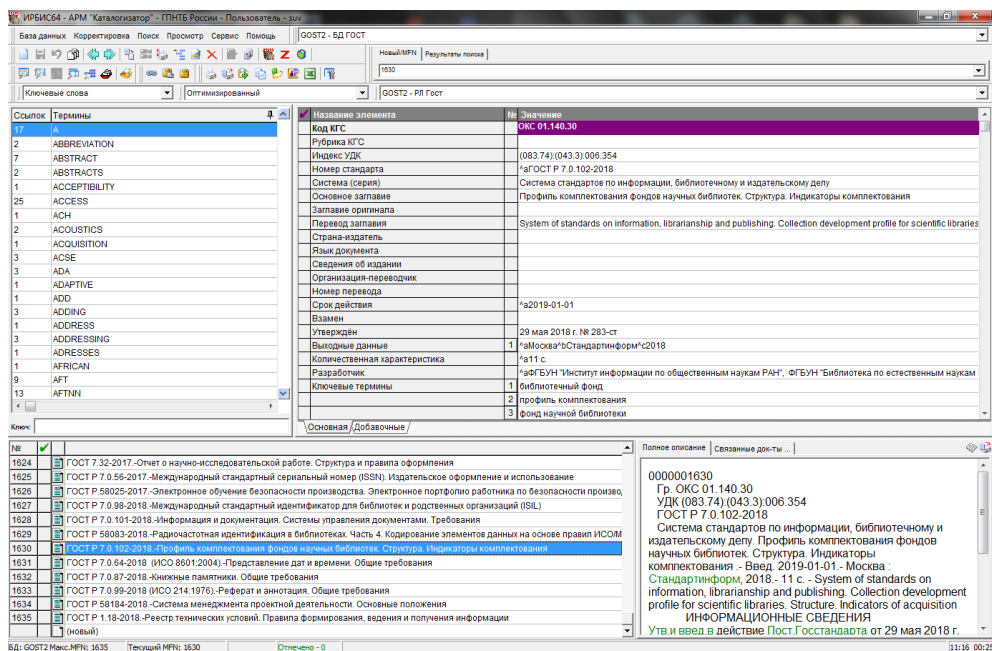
ИРБИС64 - АРМ "Каталогизатор" - ГПНТБ России - Пользователь - suv

База данных Корректировка Поиск Просмотр Сервис Помощь

GOST2 - БД ГОСТ

Новый/MFN Результаты поиска

1630

Ключевые слова | Оптимизированный | GOST2 - РЛ Гост

| Ссылок | Термины |
|---|---|
| 17 | A |
| 2 | ABBREVIATION |
| 7 | ABSTRACT |
| 2 | ABSTRACTS |
| 1 | ACCEPTIBILITY |
| 25 | ACCESS |
| 1 | ACH |
| 2 | ACOUSTICS |
| 1 | ACQUISITION |
| 3 | ACSE |
| 3 | ADA |
| 1 | ADAPTIVE |
| 1 | ADD |
| 3 | ADDING |
| 1 | ADDRESS |
| 3 | ADDRESSING |
| 1 | ADRESSES |
| 1 | AFRICAN |
| 9 | AFT |
| 13 | AFTNN |

Ключ:

| Название элемента | № | Значение |
|---|---|---|
| Код КГС | | ОКС 01.140.30 |
| Рубрика КГС | | |
| Индекс УДК | | (083.74):(043.3):006.354 |
| Номер стандарта | | ^аГОСТ Р 7.0.102-2018 |
| Система (серия) | | Система стандартов по информации, библиотечному и издательскому делу |
| Основное заглавие | | Профиль комплектования фондов научных библиотек. Структура. Индикаторы комплектования |
| Заглавие оригинала | | |
| Перевод заглавия | | System of standards on information, librarianship and publishing. Collection development profile for scientific libraries |
| Страна-издатель | | |
| Язык документа | | |
| Сведения об издании | | |
| Организация-переводчик | | |
| Номер перевода | | |
| Срок действия | | ^а2019-01-01 |
| Взамен | | |
| Утверждён | | 29 мая 2018 г. № 283-ст |
| Выходные данные | 1 | ^аМосква^bСтандартинформ^с2018 |
| Количественная характеристика | | ^а11 с. |
| Разработчик | | ^аФГБУН "Институт информации по общественным наукам РАН", ФГБУН "Библиотека по естественным наукам |
| Ключевые термины | 1 | библиотечный фонд |
| | 2 | профиль комплектования |
| | 3 | фонд научной библиотеки |

Основная Добавочные

| № | |
|---|---|
| 1624 | ГОСТ 7.32-2017.-Отчет о научно-исследовательской работе. Структура и правила оформления |
| 1625 | ГОСТ Р 7.0.56-2017.-Международный стандартный сериальный номер (ISSN). Издательское оформление и использование |
| 1626 | ГОСТ Р 58025-2017.-Электронное обучение безопасности производства. Электронное портфолио работника по безопасности произво |
| 1627 | ГОСТ Р 7.0.98-2018.-Международный стандартный идентификатор для библиотек и родственных организаций (ISIL) |
| 1628 | ГОСТ Р 7.0.101-2018.-Информация и документация. Системы управления документами. Требования |
| 1629 | ГОСТ Р 58083-2018.-Радиочастотная идентификация в библиотеках. Часть 4. Кодирование элементов данных на основе правил ИСО/М |
| 1630 | ГОСТ Р 7.0.102-2018.-Профиль комплектования фондов научных библиотек. Структура. Индикаторы комплектования |
| 1631 | ГОСТ Р 7.0.64-2018 (ИСО 8601:2004).-Представление дат и времени. Общие требования |
| 1632 | ГОСТ Р 7.0.87-2018.-Книжные памятники. Общие требования |
| 1633 | ГОСТ Р 7.0.99-2018 (ИСО 214:1976).-Реферат и аннотация. Общие требования |
| 1634 | ГОСТ Р 58184-2018.-Система менеджмента проектной деятельности. Основные положения |
| 1635 | ГОСТ Р 1.18-2018.-Реестр технических условий. Правила формирования, ведения и получения информации |
| | (новый) |

Полное описание Связанные док-ты ...

0000001630
Гр. ОКС 01.140.30
УДК (083.74):(043.3):006.354
ГОСТ Р 7.0.102-2018
Система стандартов по информации, библиотечному и издательскому делу. Профиль комплектования фондов научных библиотек. Структура. Индикаторы комплектования .- Введ. 2019-01-01.- Москва : Стандартинформ, 2018.- 11 с. - System of standards on information, librarianship and publishing. Collection development profile for scientific libraries. Structure. Indicators of acquisition
ИНФОРМАЦИОННЫЕ СВЕДЕНИЯ
Утв.и введ.в действие Пост.Госстандарта от 29 мая 2018 г.

БД: GOST2 Макс.MFN: 1635 | Текущий MFN: 1630 | Отмечено - 0 | 11:16 00:25